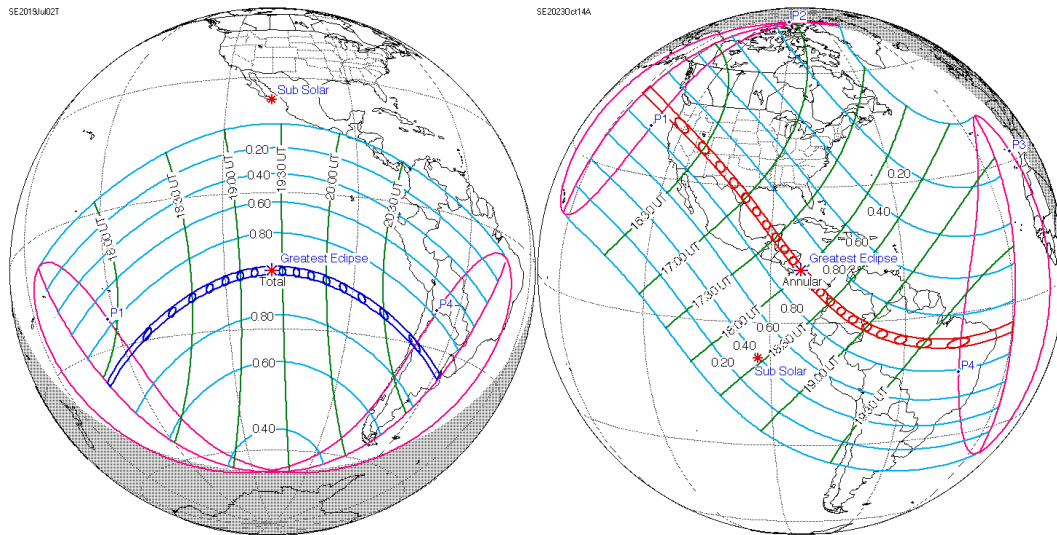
SE2019Jul02T

Sub Solar

0.20
0.40
0.60
0.80
18:00 UT
18:30 UT
19:00 UT
19:30 UT
20:00 UT
20:30 UT
Greatest Eclipse
Total
P1
P4
0.80
0.60
0.40

SE2023Oct14A

P2
P1
P3
0.20
0.40
0.60
0.80
16:30 UT
17:00 UT
17:30 UT
18:00 UT
18:30 UT
19:00 UT
19:30 UT
Greatest Eclipse
Annular
0.80
0.60
0.40
0.20
Sub Solar
P4